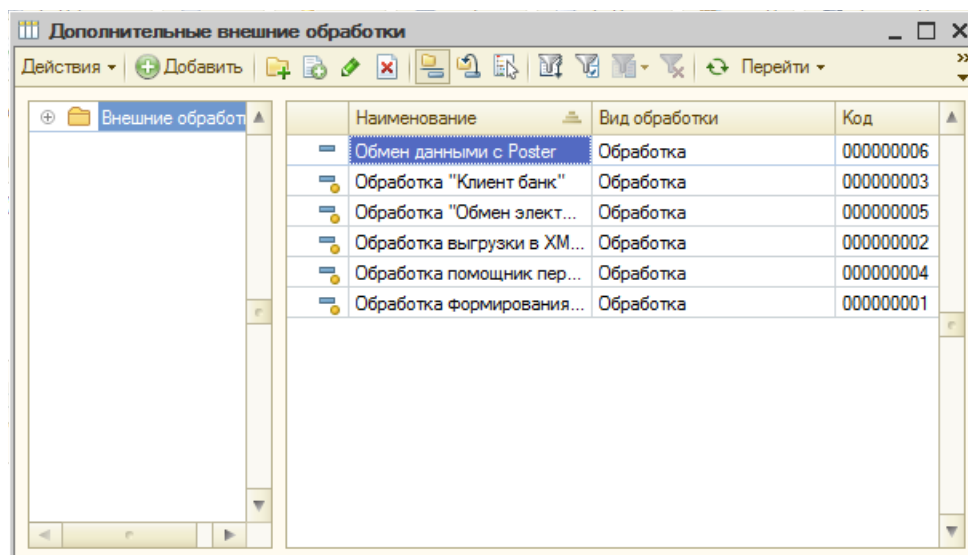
Дополнительные внешние обработки

Действия ▾ Добавить Перейти ▾

Внешние обработ

| Наименование | Вид обработки | Код |
|---|---|---|
| Обмен данными с Poster | Обработка | 000000006 |
| Обработка "Клиент банк" | Обработка | 000000003 |
| Обработка "Обмен элект... | Обработка | 000000005 |
| Обработка выгрузки в XM... | Обработка | 000000002 |
| Обработка помощник пер... | Обработка | 000000004 |
| Обработка формирования... | Обработка | 000000001 |